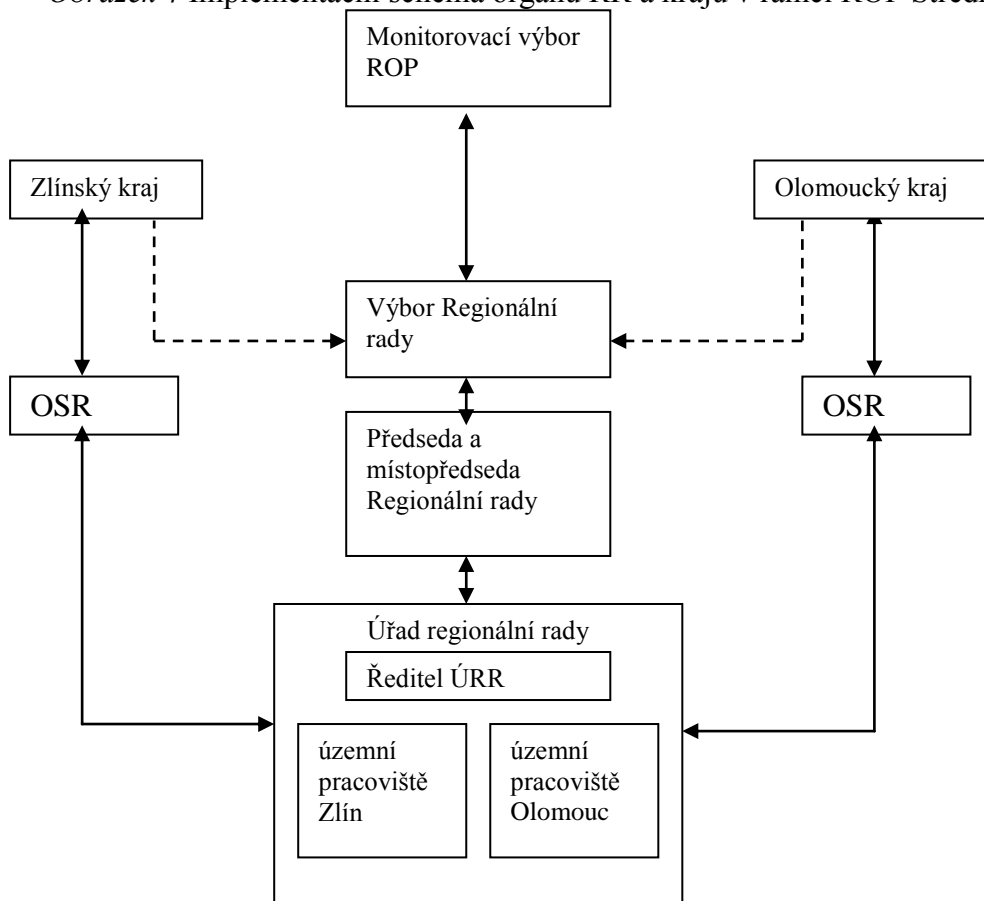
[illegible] implementační schéma orgánů RR a kraju v rámci ROP Střed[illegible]

Monitorovací výbor ROP

Zlínský kraj

Olomoucký kraj

Výbor Regionální rady

OSR

OSR

Předseda a místopředseda Regionální rady

Úřad regionální rady

Ředitel ÚRR

územní pracoviště Zlín

územní pracoviště Olomouc